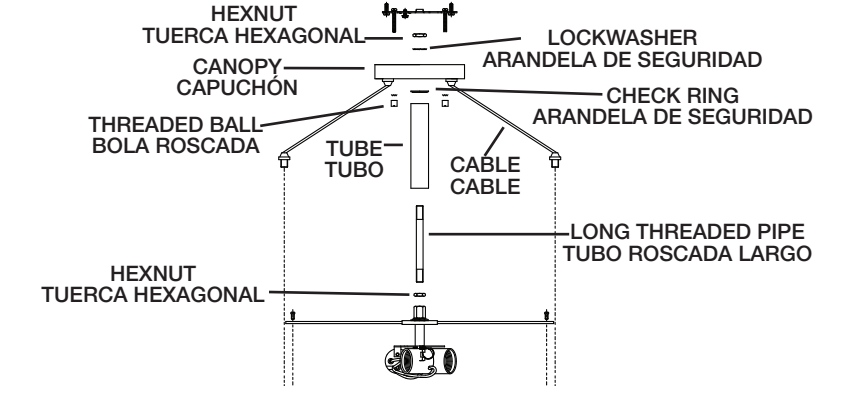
HEXNUT
TUERCA HEXAGONAL

LOCKWASHER
ARANDELA DE SEGURIDAD

CANOPY
CAPUCHÓN

CHECK RING
ARANDELA DE SEGURIDAD

THREADED BALL
BOLA ROSCADA

TUBE
TUBO

CABLE
CABLE

LONG THREADED PIPE
TUBO ROSCADA LARGO

HEXNUT
TUERCA HEXAGONAL